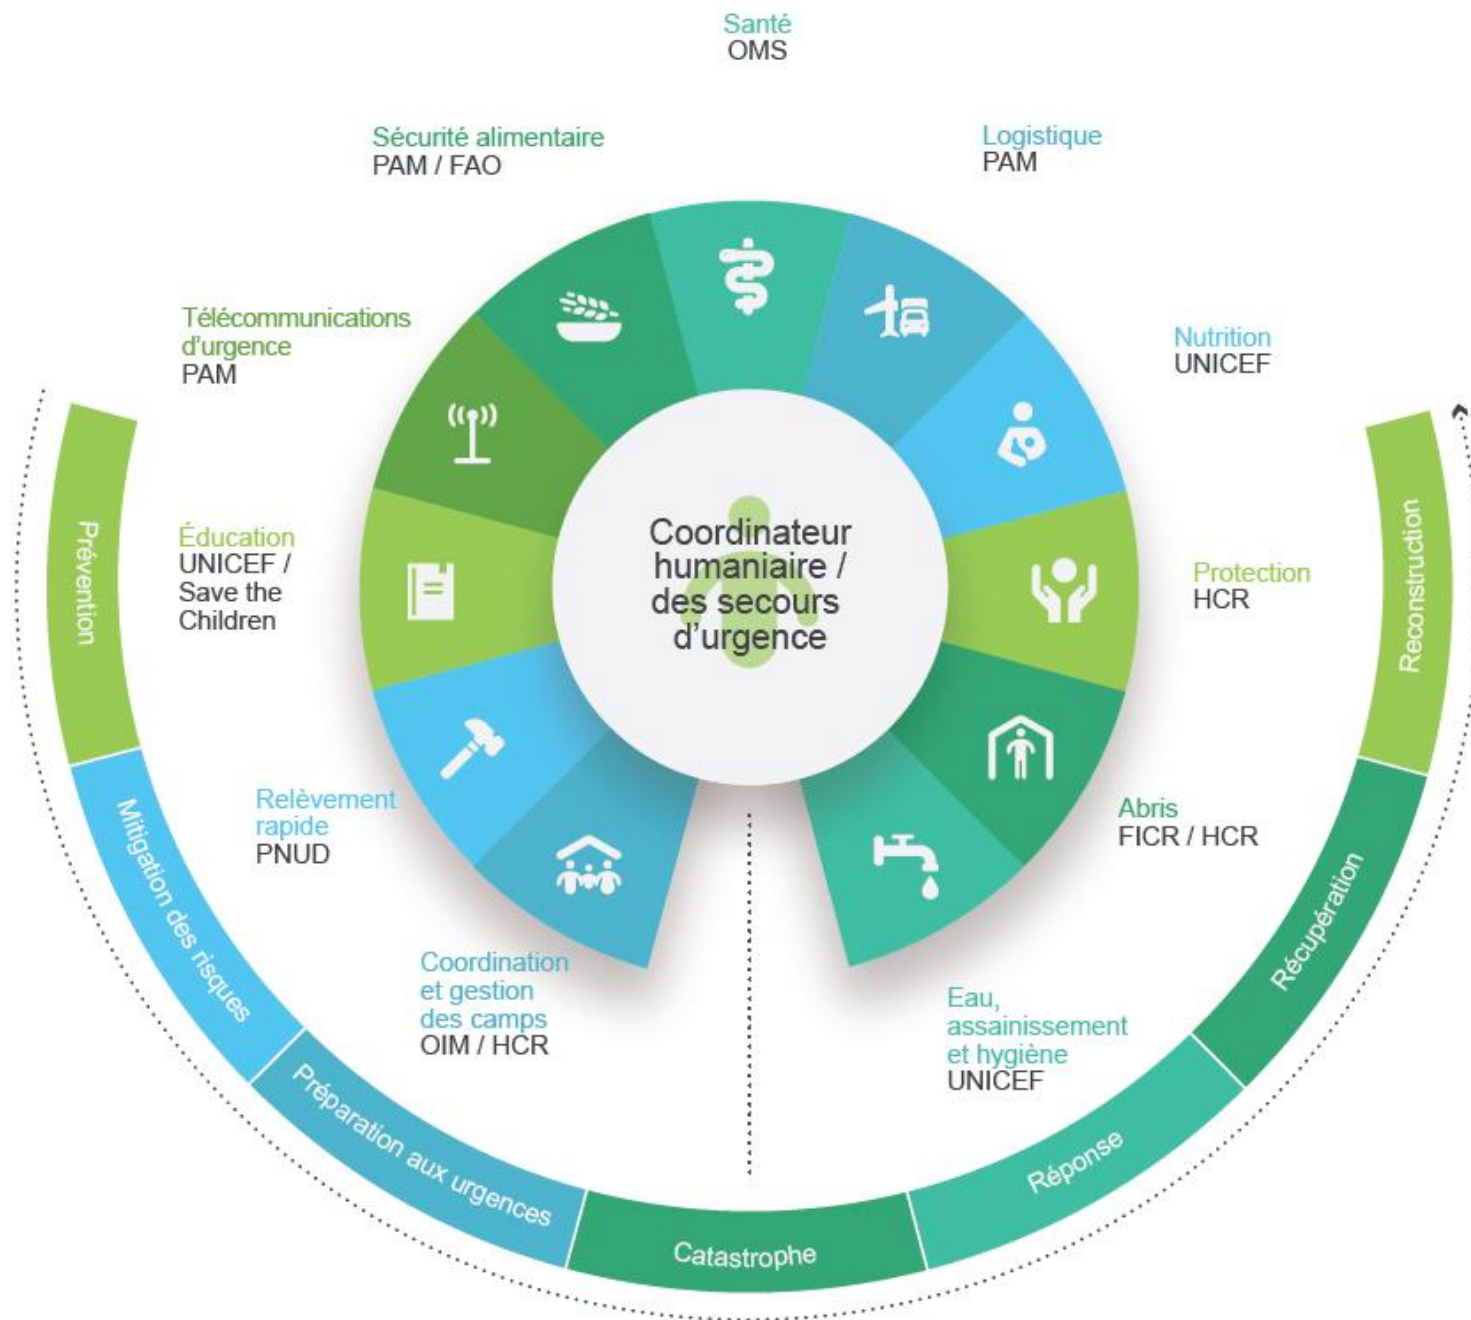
Santé
OMS

Sécurité alimentaire
PAM / FAO

Logistique
PAM

Télécommunications d'urgence
PAM

Nutrition
UNICEF

Éducation
UNICEF / Save the Children

Coordinateur humaniaire / des secours d'urgence

Protection
HCR

Relèvement rapide
PNUD

Abris
FICR / HCR

Coordination et gestion des camps
OIM / HCR

Eau, assainissement et hygiène
UNICEF

Prévention

Mitigation des risques

Préparation aux urgences

Catastrophe

Réponse

Récupération

Reconstruction